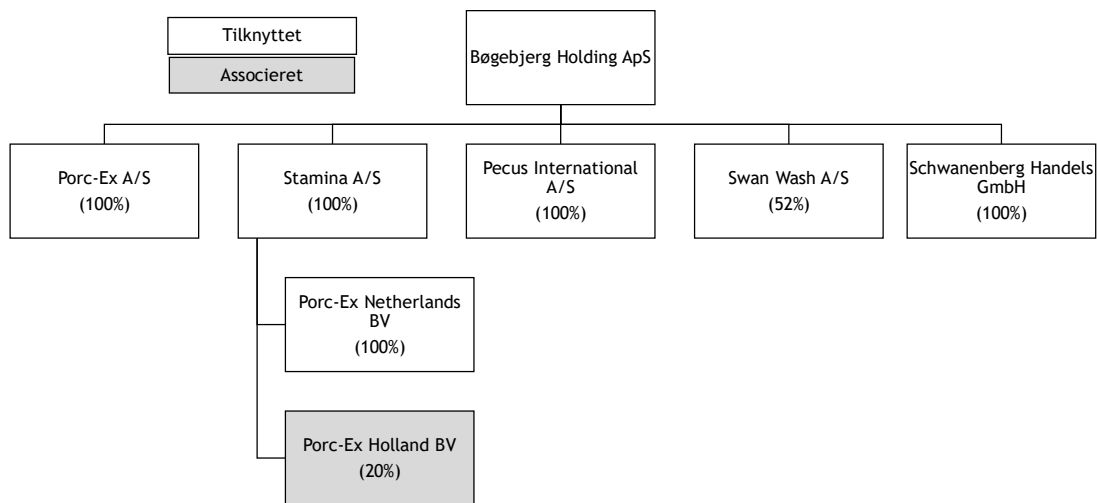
Tilknyttet

Associeret

Bøgebjerg Holding ApS

Porc-Ex A/S
(100%)

Stamina A/S
(100%)

Pecus International A/S
(100%)

Swan Wash A/S
(52%)

Schwanenberg Handels GmbH
(100%)

Porc-Ex Netherlands BV
(100%)

Porc-Ex Holland BV
(20%)